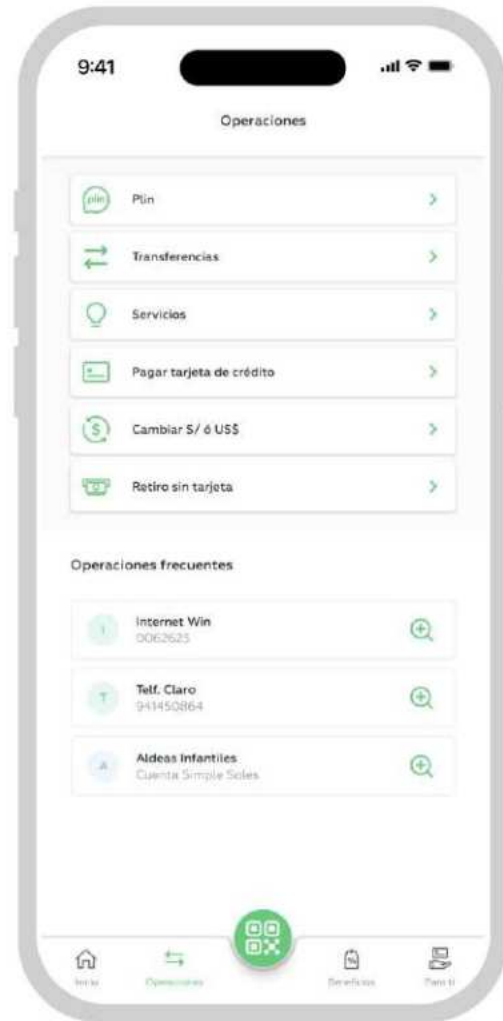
9:41

Operaciones

plin Plin

Transferencias

Servicios

Pagar tarjeta de crédito

Cambiar S/ ó US$

Retiro sin tarjeta

Operaciones frecuentes

I Internet Win
0062625

T Telf. Claro
941450864

A Aldeas Infantiles
Cuenta Simple Soles

Inicio Operaciones Beneficios Para ti